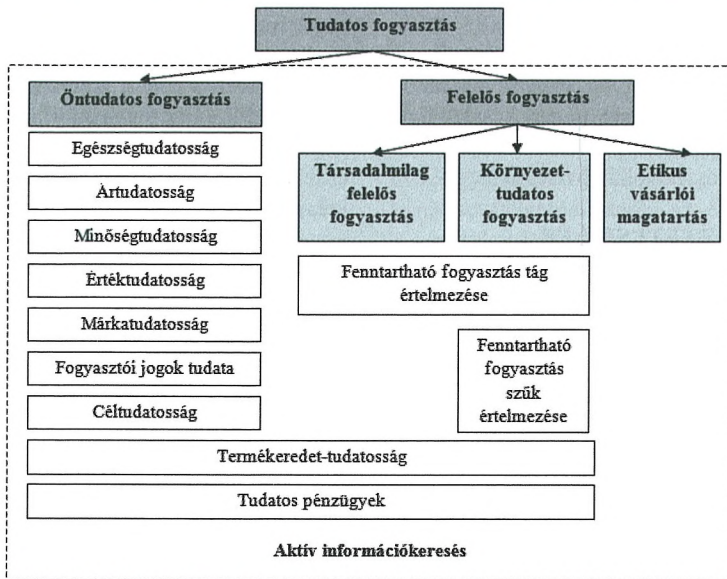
Tudatos fogyasztás

Öntudatos fogyasztás

Felelős fogyasztás

Egészségtudatosság

Ártudatosság

Minőségtudatosság

Értéktudatosság

Márkatudatosság

Fogyasztói jogok tudata

Céltudatosság

Társadalmilag felelős fogyasztás

Környezet-tudatos fogyasztás

Etikus vásárlói magatartás

Fenntartható fogyasztás tág értelmezése

Fenntartható fogyasztás szűk értelmezése

Termékeredet-tudatosság

Tudatos pénzügyek

Aktív információkeresés